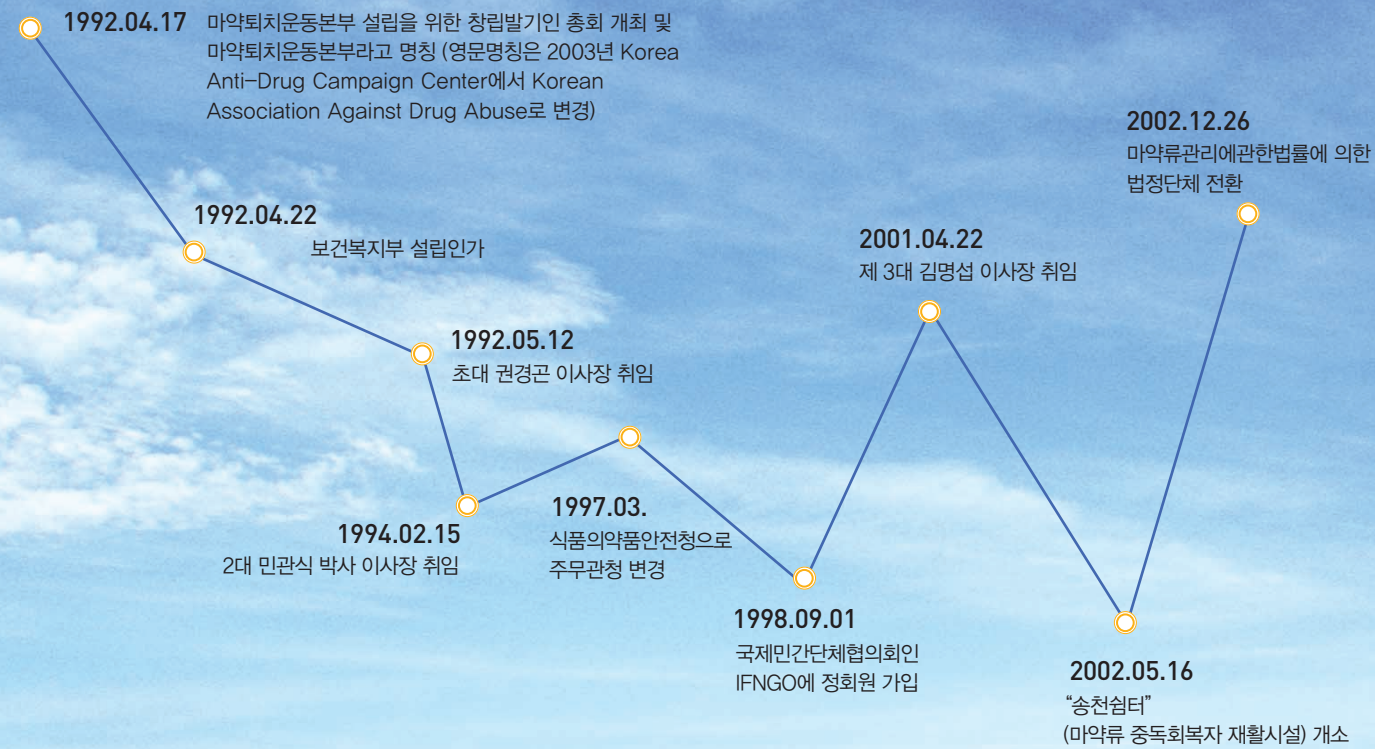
1992.04.17 마약퇴치운동본부 설립을 위한 창립발기인 총회 개최 및 마약퇴치운동본부라고 명칭 (영문명칭은 2003년 Korea Anti-Drug Campaign Center에서 Korean Association Against Drug Abuse로 변경)

1992.04.22
보건복지부 설립인가

1992.05.12
초대 권경곤 이사장 취임

1994.02.15
2대 민관식 박사 이사장 취임

1997.03.
식품의약품안전청으로 주무관청 변경

1998.09.01
국제민간단체협의회인 IFNGO에 정회원 가입

2001.04.22
제 3대 김명섭 이사장 취임

2002.05.16
"송천쉼터" (마약류 중독회복자 재활시설) 개소

2002.12.26
마약류관리에관한법률에 의한 법정단체 전환